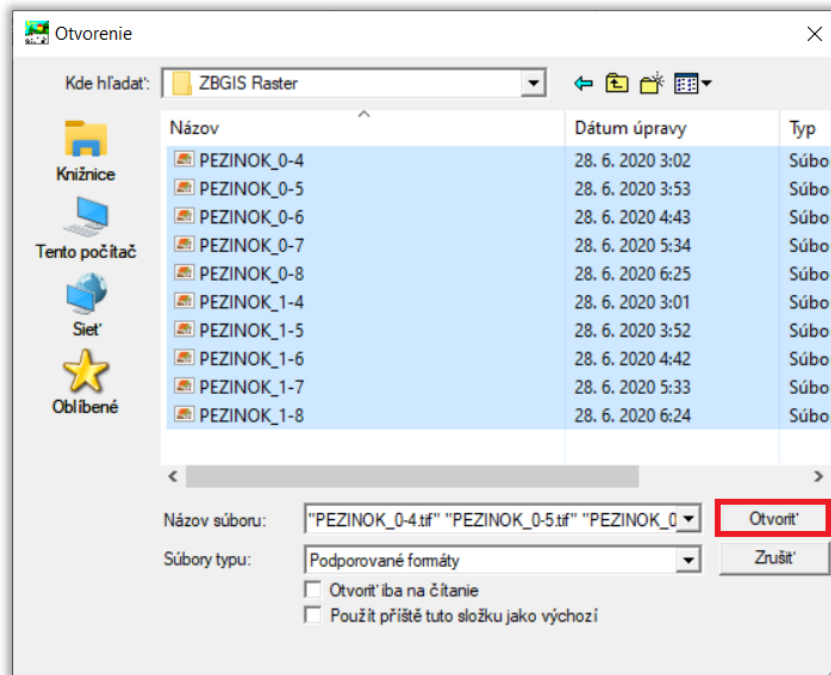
Otvorenie

Kde hľadať: ZBGIS Raster

Knižnice
Tento počítač
Sieť
Obľúbené

| Názov | Dátum úpravy | Typ |
|---|---|---|
| PEZINOK_0-4 | 28. 6. 2020 3:02 | Súbo |
| PEZINOK_0-5 | 28. 6. 2020 3:53 | Súbo |
| PEZINOK_0-6 | 28. 6. 2020 4:43 | Súbo |
| PEZINOK_0-7 | 28. 6. 2020 5:34 | Súbo |
| PEZINOK_0-8 | 28. 6. 2020 6:25 | Súbo |
| PEZINOK_1-4 | 28. 6. 2020 3:01 | Súbo |
| PEZINOK_1-5 | 28. 6. 2020 3:52 | Súbo |
| PEZINOK_1-6 | 28. 6. 2020 4:42 | Súbo |
| PEZINOK_1-7 | 28. 6. 2020 5:33 | Súbo |
| PEZINOK_1-8 | 28. 6. 2020 6:24 | Súbo |

Názov súboru: "PEZINOK_0-4.tif" "PEZINOK_0-5.tif" "PEZINOK_0
Otvoriť
Súbory typu: Podporované formáty
Zrušiť
Otvoriť iba na čítanie
Použít příště tuto složku jako výchozí